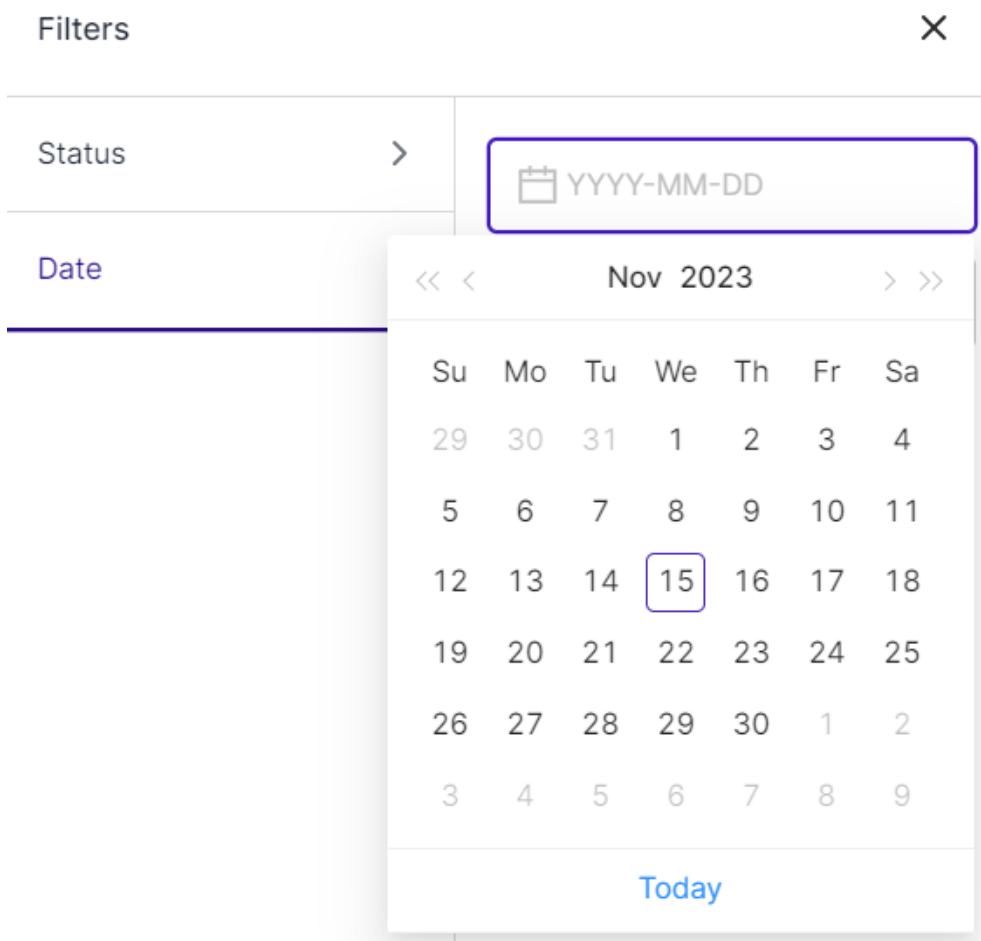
Filters ×

Status >

Date

YYYY-MM-DD

« ‹ Nov 2023 › »

| Su | Mo | Tu | We | Th | Fr | Sa |
|---|---|---|---|---|---|---|
| 29 | 30 | 31 | 1 | 2 | 3 | 4 |
| 5 | 6 | 7 | 8 | 9 | 10 | 11 |
| 12 | 13 | 14 | 15 | 16 | 17 | 18 |
| 19 | 20 | 21 | 22 | 23 | 24 | 25 |
| 26 | 27 | 28 | 29 | 30 | 1 | 2 |
| 3 | 4 | 5 | 6 | 7 | 8 | 9 |

Today